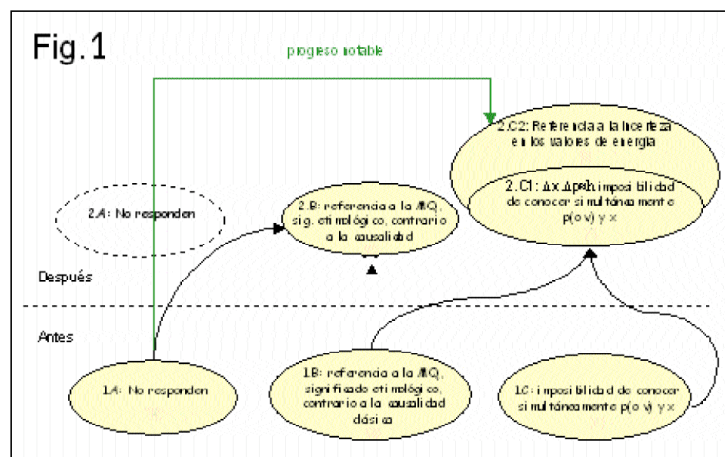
Fig. 1

progreso notable

2.C2: Referencia a la incerteza en los valores de energía

2.C1: $\Delta x \cdot \Delta p \geq h$ imposibilidad de conocer simultáneamente p(o v) y x

2.A: No responden

2.B: referencia a la MQ, sig. etimológico, contrario a la causalidad

Después

Antes

1.A: No responden

1.B: referencia a la MQ, significado etimológico, contrario a la causalidad clásica

1.C: imposibilidad de conocer simultáneamente p(o v) y x